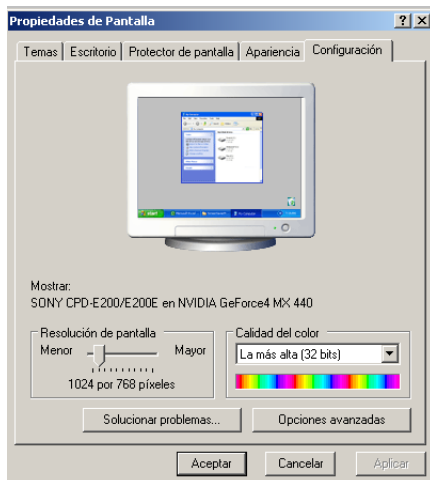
Propiedades de Pantalla

?

X

Temas

Escritorio

Protector de pantalla

Apariencia

Configuración

Mostrar:

SONY CPD-E200/E200E en NVIDIA GeForce4 MX 440

Resolución de pantalla

Menor

Mayor

1024 por 768 píxeles

Calidad del color

La más alta (32 bits)

Solucionar problemas...

Opciones avanzadas

Aceptar

Cancelar

Aplicar